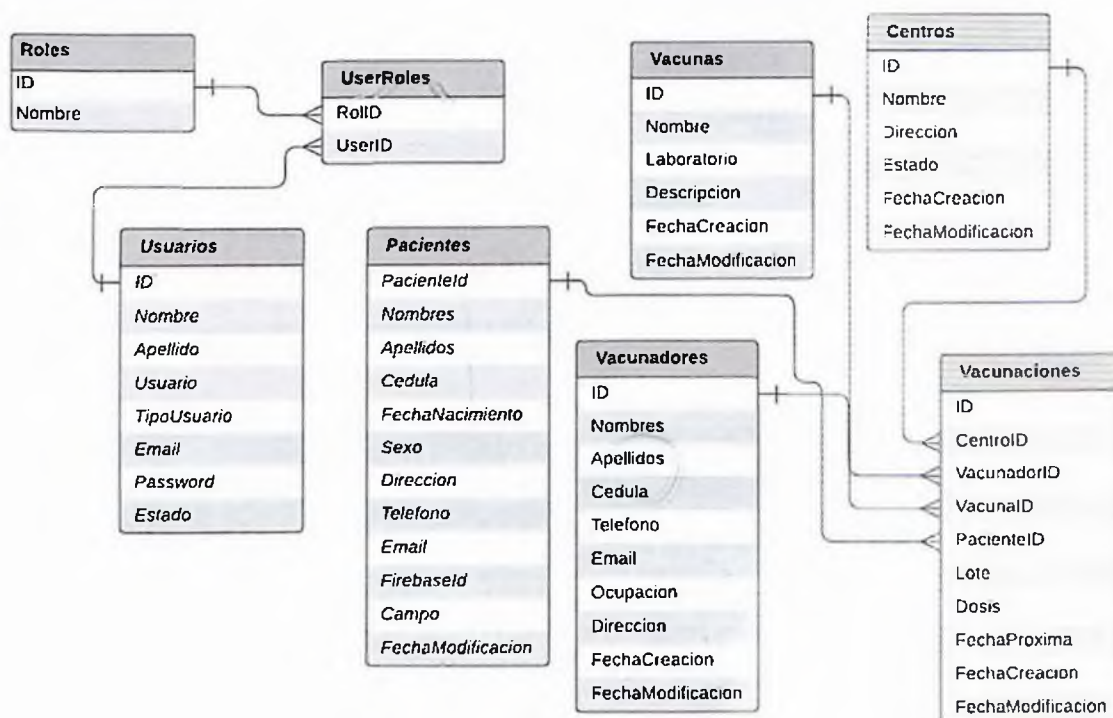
Roles
ID
Nombre

UserRoles
RolID
UserID

Vacunas
ID
Nombre
Laboratorio
Descripcion
FechaCreacion
FechaModificacion

Centros
ID
Nombre
Direccion
Estado
FechaCreacion
FechaModificacion

Usuarios
ID
Nombre
Apellido
Usuario
TipoUsuario
Email
Password
Estado

Pacientes
PacienteId
Nombres
Apellidos
Cedula
FechaNacimiento
Sexo
Direccion
Telefono
Email
FirebaseId
Campo
FechaModificacion

Vacunadores
ID
Nombres
Apellidos
Cedula
Telefono
Email
Ocupacion
Direccion
FechaCreacion
FechaModificacion

Vacunaciones
ID
CentroID
VacunadorID
VacunaID
PacienteID
Lote
Dosis
FechaProxima
FechaCreacion
FechaModificacion